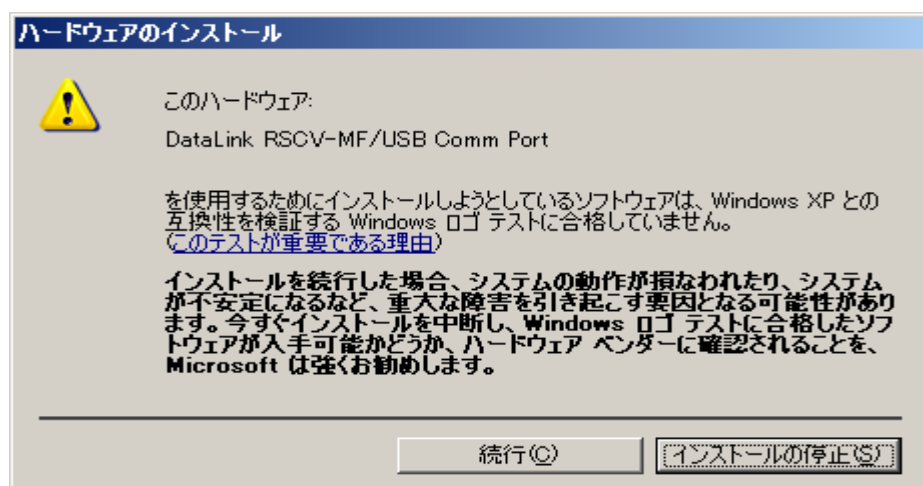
ハードウェアのインストール

このハードウェア:

DataLink RSCV-MF/USB Comm Port

を使用するためにインストールしようとしているソフトウェアは、Windows XP との互換性を検証する Windows ロゴ テストに合格していません。
(このテストが重要である理由)

インストールを続行した場合、システムの動作が損なわれたり、システムが不安定になるなど、重大な障害を引き起こす要因となる可能性があります。今すぐインストールを中断し、Windows ロゴ テストに合格したソフトウェアが入手可能かどうか、ハードウェア ベンダーに確認されることを、Microsoft は強くお勧めします。

続行(C)

インストールの停止(S)